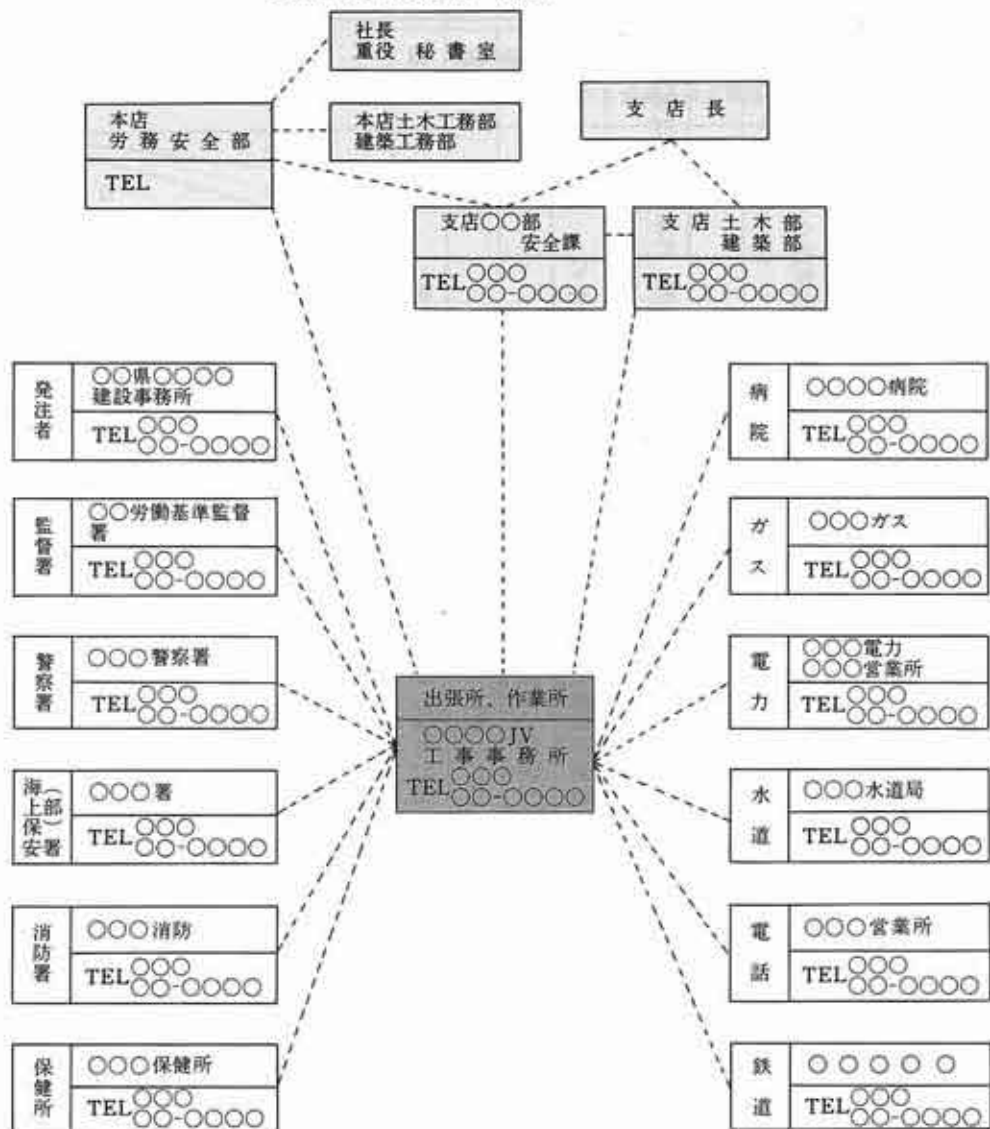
社長
重役 秘書室

本店
労務安全部
TEL

本店土木工務部
建築工務部

支店長

支店○○部
安全課
TEL○○○
○○-○○○○

支店土木部
建築部
TEL○○○
○○-○○○○

発注者
○○県○○○○
建設事務所
TEL○○○
○○-○○○○

監督署
○○労働基準監督署
TEL○○○
○○-○○○○

警察署
○○○警察署
TEL○○○
○○-○○○○

海上保安署（部）
○○○署
TEL○○○
○○-○○○○

消防署
○○○消防
TEL○○○
○○-○○○○

保健所
○○○保健所
TEL○○○
○○-○○○○

出張所、作業所
○○○○JV
工事事務所
TEL○○○
○○-○○○○

病院
○○○○病院
TEL○○○
○○-○○○○

ガス
○○○ガス
TEL○○○
○○-○○○○

電力
○○○電力
○○○営業所
TEL○○○
○○-○○○○

水道
○○○水道局
TEL○○○
○○-○○○○

電話
○○○営業所
TEL○○○
○○-○○○○

鉄道
○○○○○
TEL○○○
○○-○○○○